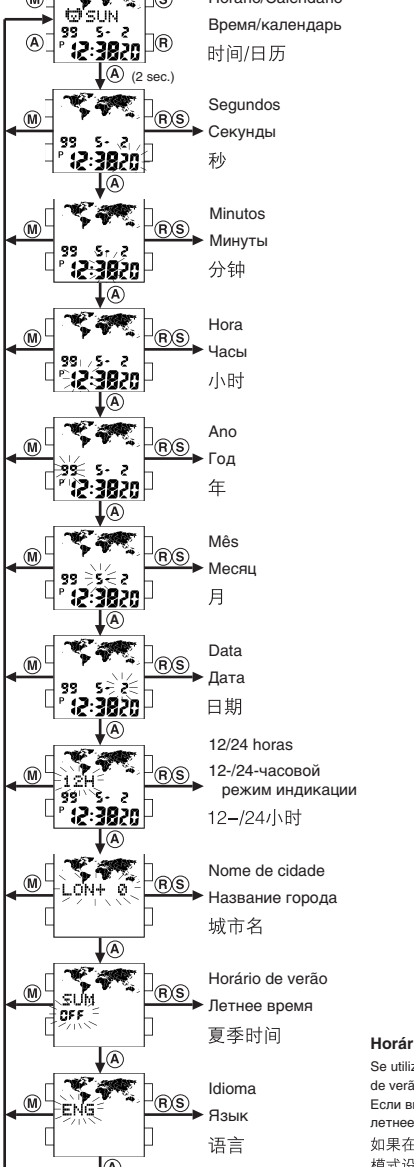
Ⓜ ⓢ
SUN
Ⓐ 99 5- 2 Ⓡ
P 12:38 20
Horário/Calendário
Время/календарь
时间/日历

Ⓐ (2 sec.)

Ⓜ 99 5- 2 ⓇⓈ
P 12:38 20
Segundos
Секунды
秒

Ⓐ

Ⓜ 99 5- 2 ⓇⓈ
P 12:38 20
Minutos
Минуты
分钟

Ⓐ

Ⓜ 99 5- 2 ⓇⓈ
P 12:38 20
Hora
Часы
小时

Ⓐ

Ⓜ 99 5- 2 ⓇⓈ
P 12:38 20
Ano
Год
年

Ⓐ

Ⓜ 99 5- 2 ⓇⓈ
P 12:38 20
Mês
Месяц
月

Ⓐ

Ⓜ 99 5- 2 ⓇⓈ
P 12:38 20
Data
Дата
日期

Ⓐ

Ⓜ 12H ⓇⓈ
99 5- 2
P 12:38 20
12/24 horas
12-/24-часовой режим индикации
12–/24小时

Ⓐ

Ⓜ LON+ 0 ⓇⓈ
Nome de cidade
Название города
城市名

Ⓐ

Ⓜ SUM ⓇⓈ
OFF
Horário de verão
Летнее время
夏季时间

Ⓐ

Ⓜ ENG ⓇⓈ
Idioma
Язык
语言

Ⓐ

Horár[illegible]
Se utiliz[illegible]
de verã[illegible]
Если в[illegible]
летнее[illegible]
如果在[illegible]
模式设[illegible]